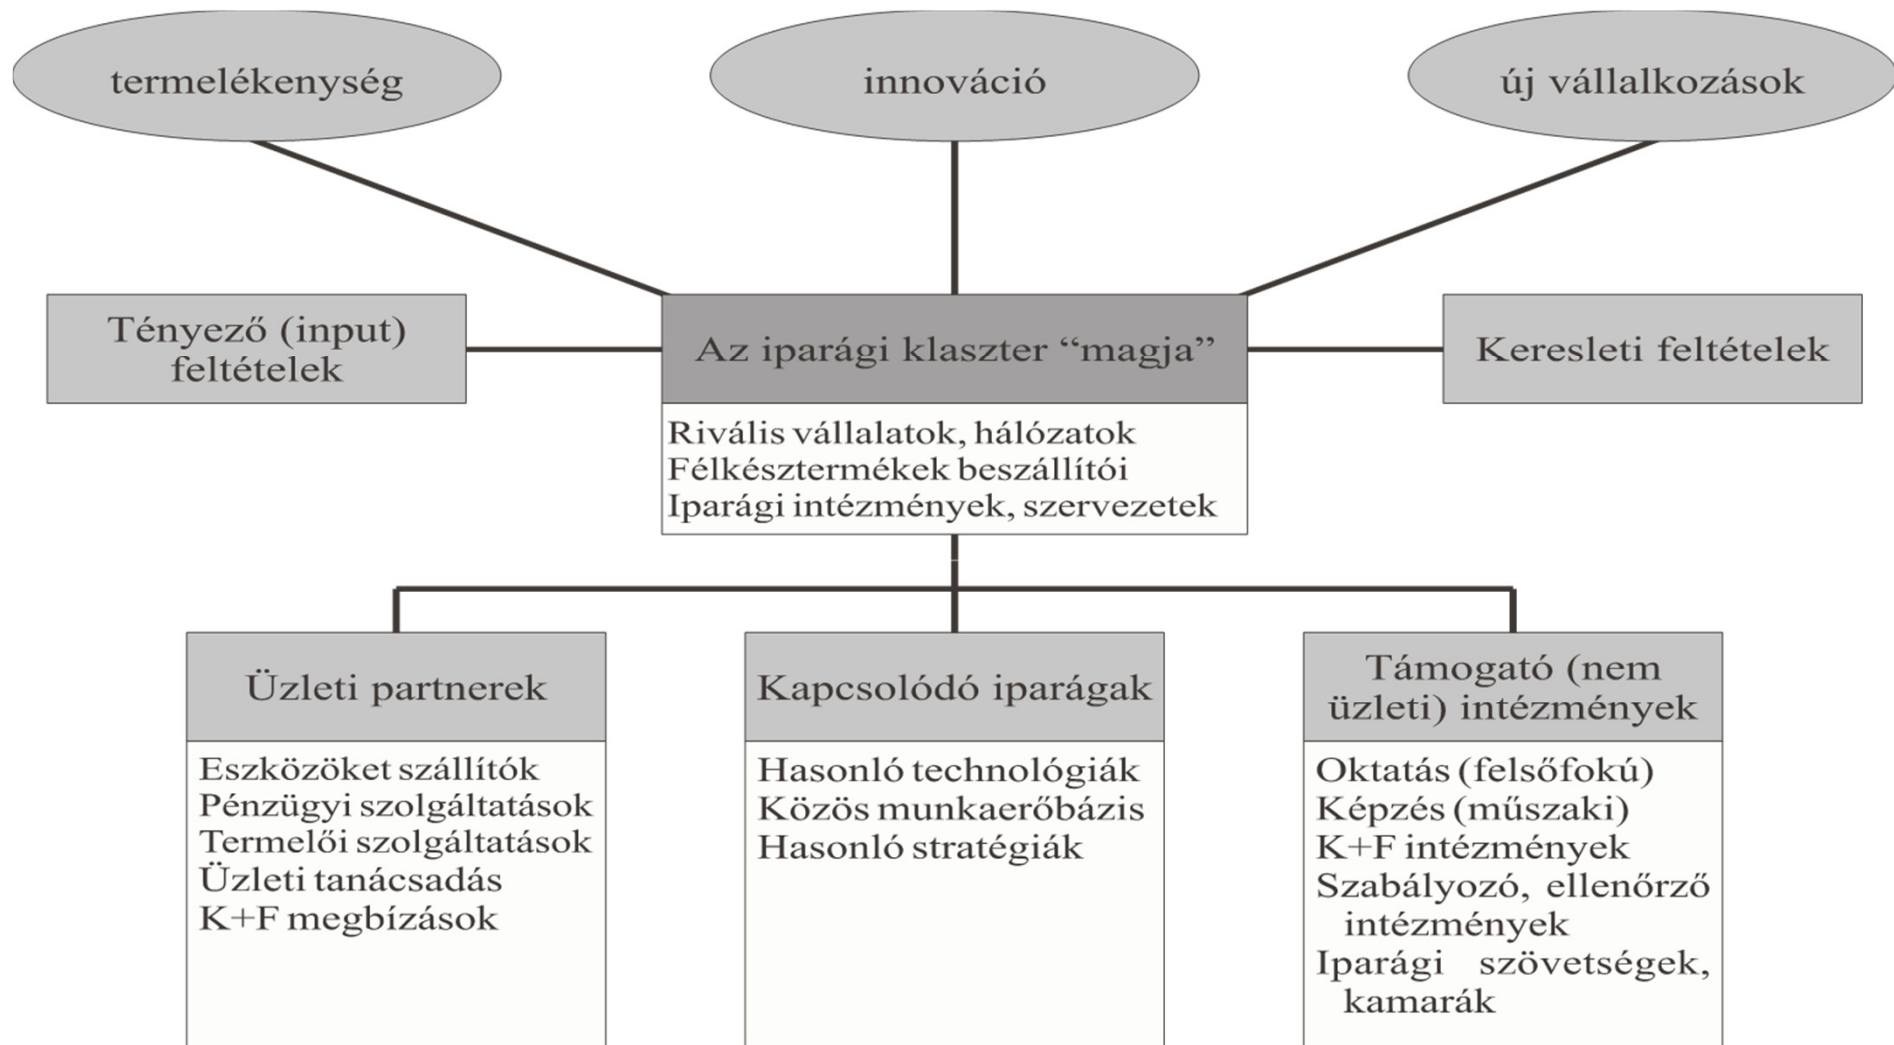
termelékenység

innováció

új vállalkozások

Tényező (input) feltételek

Az iparági klaszter “magja”

Keresleti feltételek

Rivális vállalatok, hálózatok
Félkésztermékek beszállítói
Iparági intézmények, szervezetek

Üzleti partnerek

Eszközöket szállítók
Pénzügyi szolgáltatások
Termelői szolgáltatások
Üzleti tanácsadás
K+F megbízások

Kapcsolódó iparágak

Hasonló technológiák
Közös munkaerőbázis
Hasonló stratégiák

Támogató (nem üzleti) intézmények

Oktatás (felsőfokú)
Képzés (műszaki)
K+F intézmények
Szabályozó, ellenőrző intézmények
Iparági szövetségek, kamarák